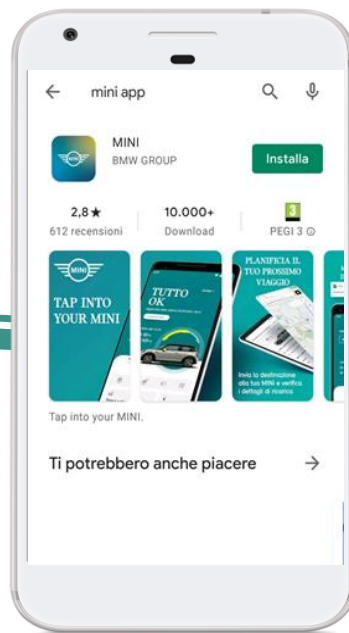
mini app

MINI
BMW GROUP

Installa

2,8★
612 recensioni

10.000+
Download

3
PEGI 3 ⓘ

MINI

TAP INTO YOUR MINI

TUTTO OK

PLANIFICIA IL TUO PROSSIMO VIAGGIO

Invia la destinazione alla tua MINI e verifica i dettagli di ricarica

Tap into your MINI.

Ti potrebbero anche piacere